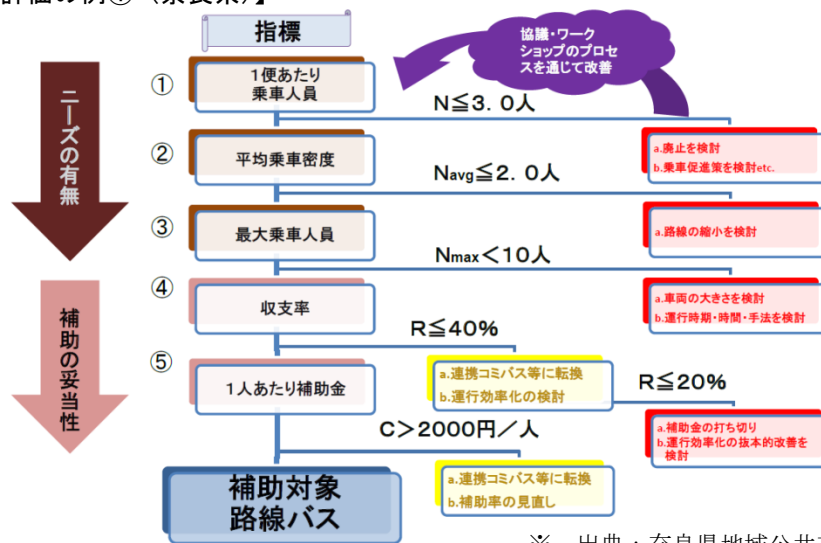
評価の例③（奈良県）

指標

協議・ワークショップのプロセスを通じて改善

ニーズの有無

補助の妥当性

①
1便あたり乗車人員

N≦3．0人

②
平均乗車密度

a.廃止を検討
b.乗車促進策を検討etc.

Navg≦2．0人

③
最大乗車人員

a.路線の縮小を検討

Nmax＜10人

④
収支率

a.車両の大きさを検討
b.運行時期・時間・手法を検討

R≦40%

⑤
1人あたり補助金

a.連携コミバス等に転換
b.運行効率化の検討

R≦20%

a.補助金の打ち切り
b.運行効率化の抜本的改善を検討

C＞2000円／人

補助対象路線バス

a.連携コミバス等に転換
b.補助率の見直し

※　出典：奈良県地域公共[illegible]